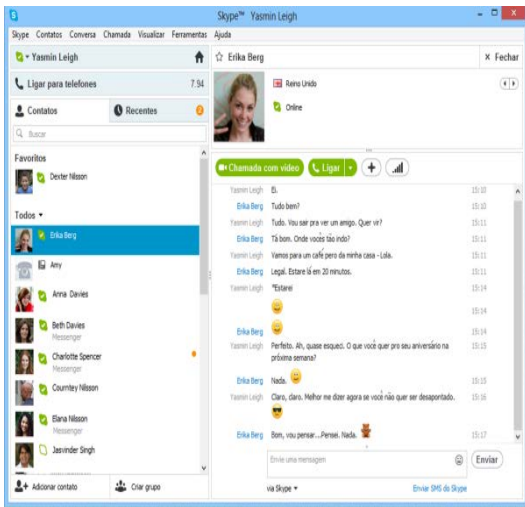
Skype™ - Yasmin Leigh

Skype Contatos Conversa Chamada Visualizar Ferramentas Ajuda

Yasmin Leigh

Ligar para telefones 7,94

Contatos Recentes 3

Buscar

Favoritos

Dexter Nilsson

Todos

Erika Berg

Amy

Anna Davies

Beth Davies
Messenger

Charlotte Spencer
Messenger

Courntey Nilsson

Elana Nilsson
Messenger

Jasvinder Singh

Adicionar contato

Criar grupo

Erika Berg

× Fechar

Reino Unido

Online

Chamada com vídeo

Ligar

| Yasmin Leigh | Ei. | 15:10 |
|---|---|---|
| Erika Berg | Tudo bem? | 15:10 |
| Yasmin Leigh | Tudo. Vou sair pra ver um amigo. Quer vir? | 15:11 |
| Erika Berg | Tá bom. Onde vocês tão indo? | 15:11 |
| Yasmin Leigh | Vamos para um café pero da minha casa - Lola. | 15:11 |
| Erika Berg | Legal. Estare lá em 20 minutos. | 15:11 |
| Yasmin Leigh | *Estarei | 15:14 |
| | | 15:14 |
| Erika Berg | | 15:14 |
| Yasmin Leigh | Perfeito. Ah, quase esqueci. O que você quer pro seu aniversário na próxima semana? | 15:15 |
| Erika Berg | Nada. | 15:15 |
| Yasmin Leigh | Claro, claro. Melhor me dizer agora se você não quer ser desapontado. | 15:16 |
| | | |
| Erika Berg | Bom, vou pensar...Pensei. Nada. | 15:17 |

Envie uma mensagem

Enviar

via Skype

Enviar SMS do Skype